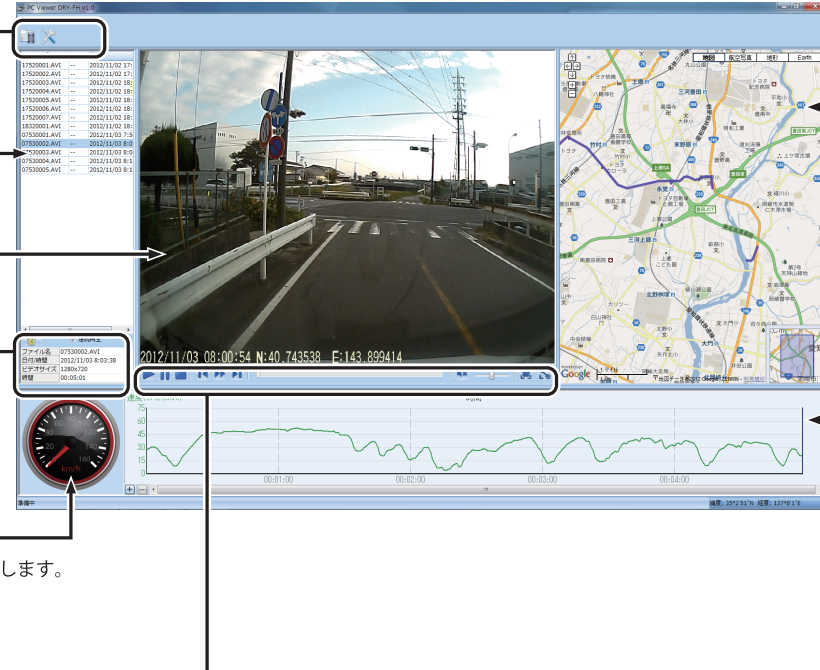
PC Viewer DRY-FH v1.0

| | | |
|---|---|---|
| 17520001.AVI | -- | 2012/11/02 17: |
| 17520002.AVI | -- | 2012/11/02 17: |
| 17520003.AVI | -- | 2012/11/02 18: |
| 17520004.AVI | -- | 2012/11/02 18: |
| 17520005.AVI | -- | 2012/11/02 18: |
| 17520006.AVI | -- | 2012/11/02 18: |
| 17520007.AVI | -- | 2012/11/02 18: |
| 18320001.AVI | -- | 2012/11/02 18: |
| 07530001.AVI | -- | 2012/11/03 7:5 |
| 07530002.AVI | -- | 2012/11/03 8:0 |
| 07530003.AVI | -- | 2012/11/03 8:0 |
| 07530004.AVI | -- | 2012/11/03 8:1 |
| 07530005.AVI | -- | 2012/11/03 8:1 |

2012/11/03 08:00:54 N:40.743538 E:143.899414

地図 航空写真 地形 Earth

| | |
|---|---|
| ファイル名 | 07530002.AVI |
| 日付/時間 | 2012/11/03 8:03:38 |
| ビデオサイズ | 1280x720 |
| 時間 | 00:05:01 |

km/h

75 60 45 30 15 0

00:01:00 00:02:00 00:03:00 00:04:00

準備中

緯度: 35°2'51"N 経度: 137°8'1"E

します。